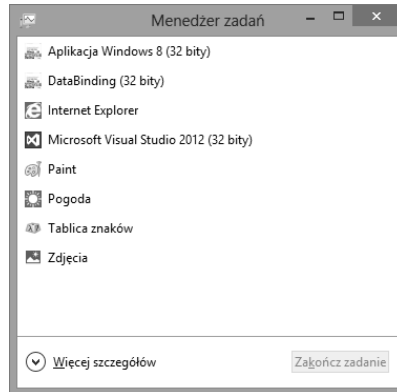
Menedżer zadań

Aplikacja Windows 8 (32 bity)

DataBinding (32 bity)

Internet Explorer

Microsoft Visual Studio 2012 (32 bity)

Paint

Pogoda

Tablica znaków

Zdjęcia

Więcej szczegółów

Zakończ zadanie